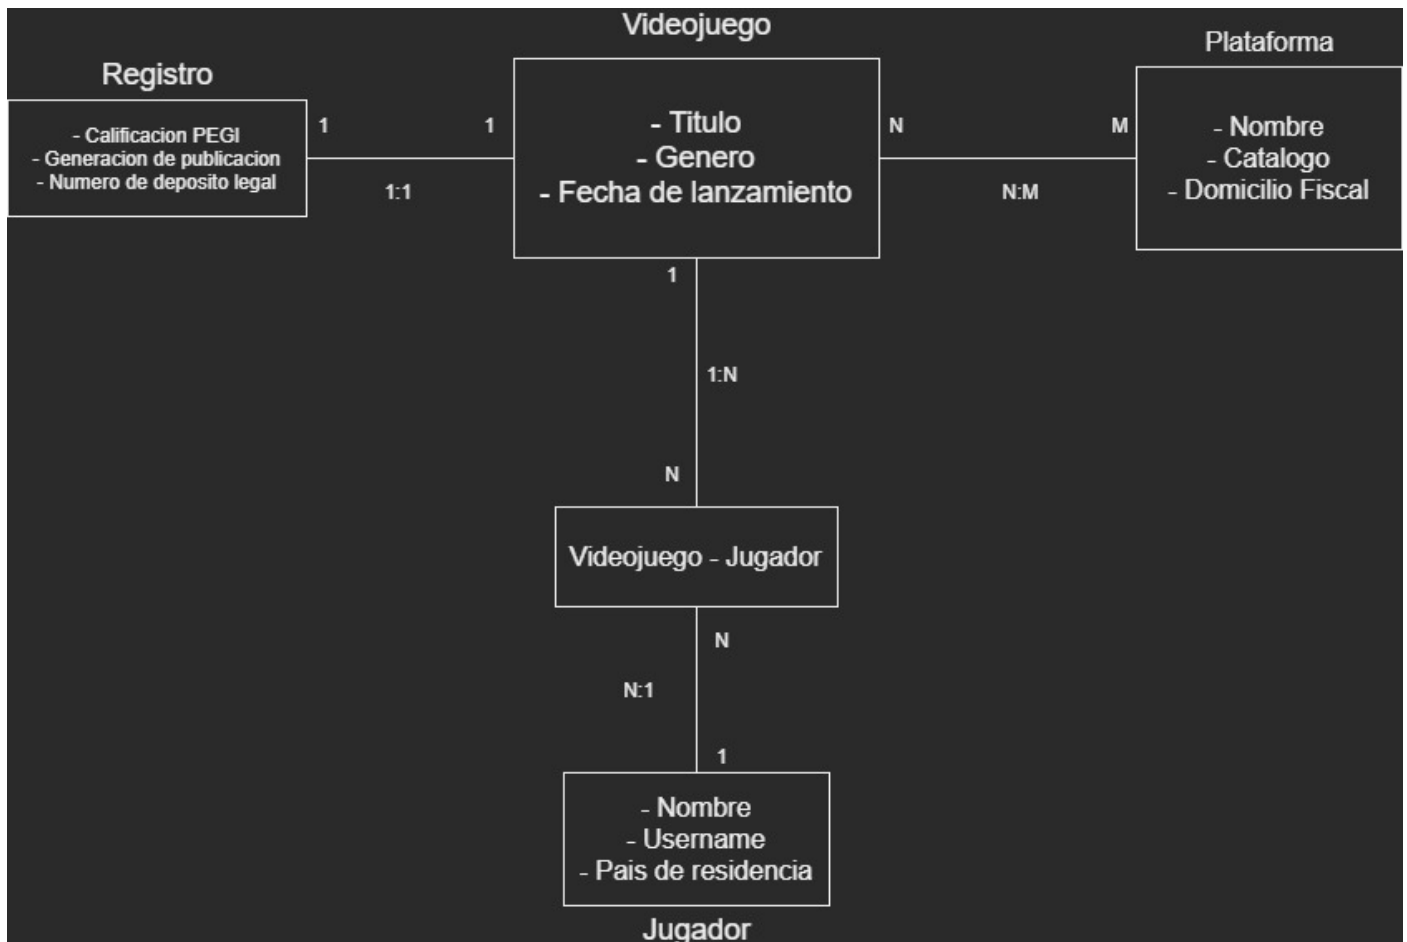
Videojuego

Registro

Plataforma

- Calificacion PEGI
- Generacion de publicacion
- Numero de deposito legal

1

1

1:1

- Titulo
- Genero
- Fecha de lanzamiento

N

M

N:M

- Nombre
- Catalogo
- Domicilio Fiscal

1

1:N

N

Videojuego - Jugador

N

N:1

1

- Nombre
- Username
- Pais de residencia

Jugador